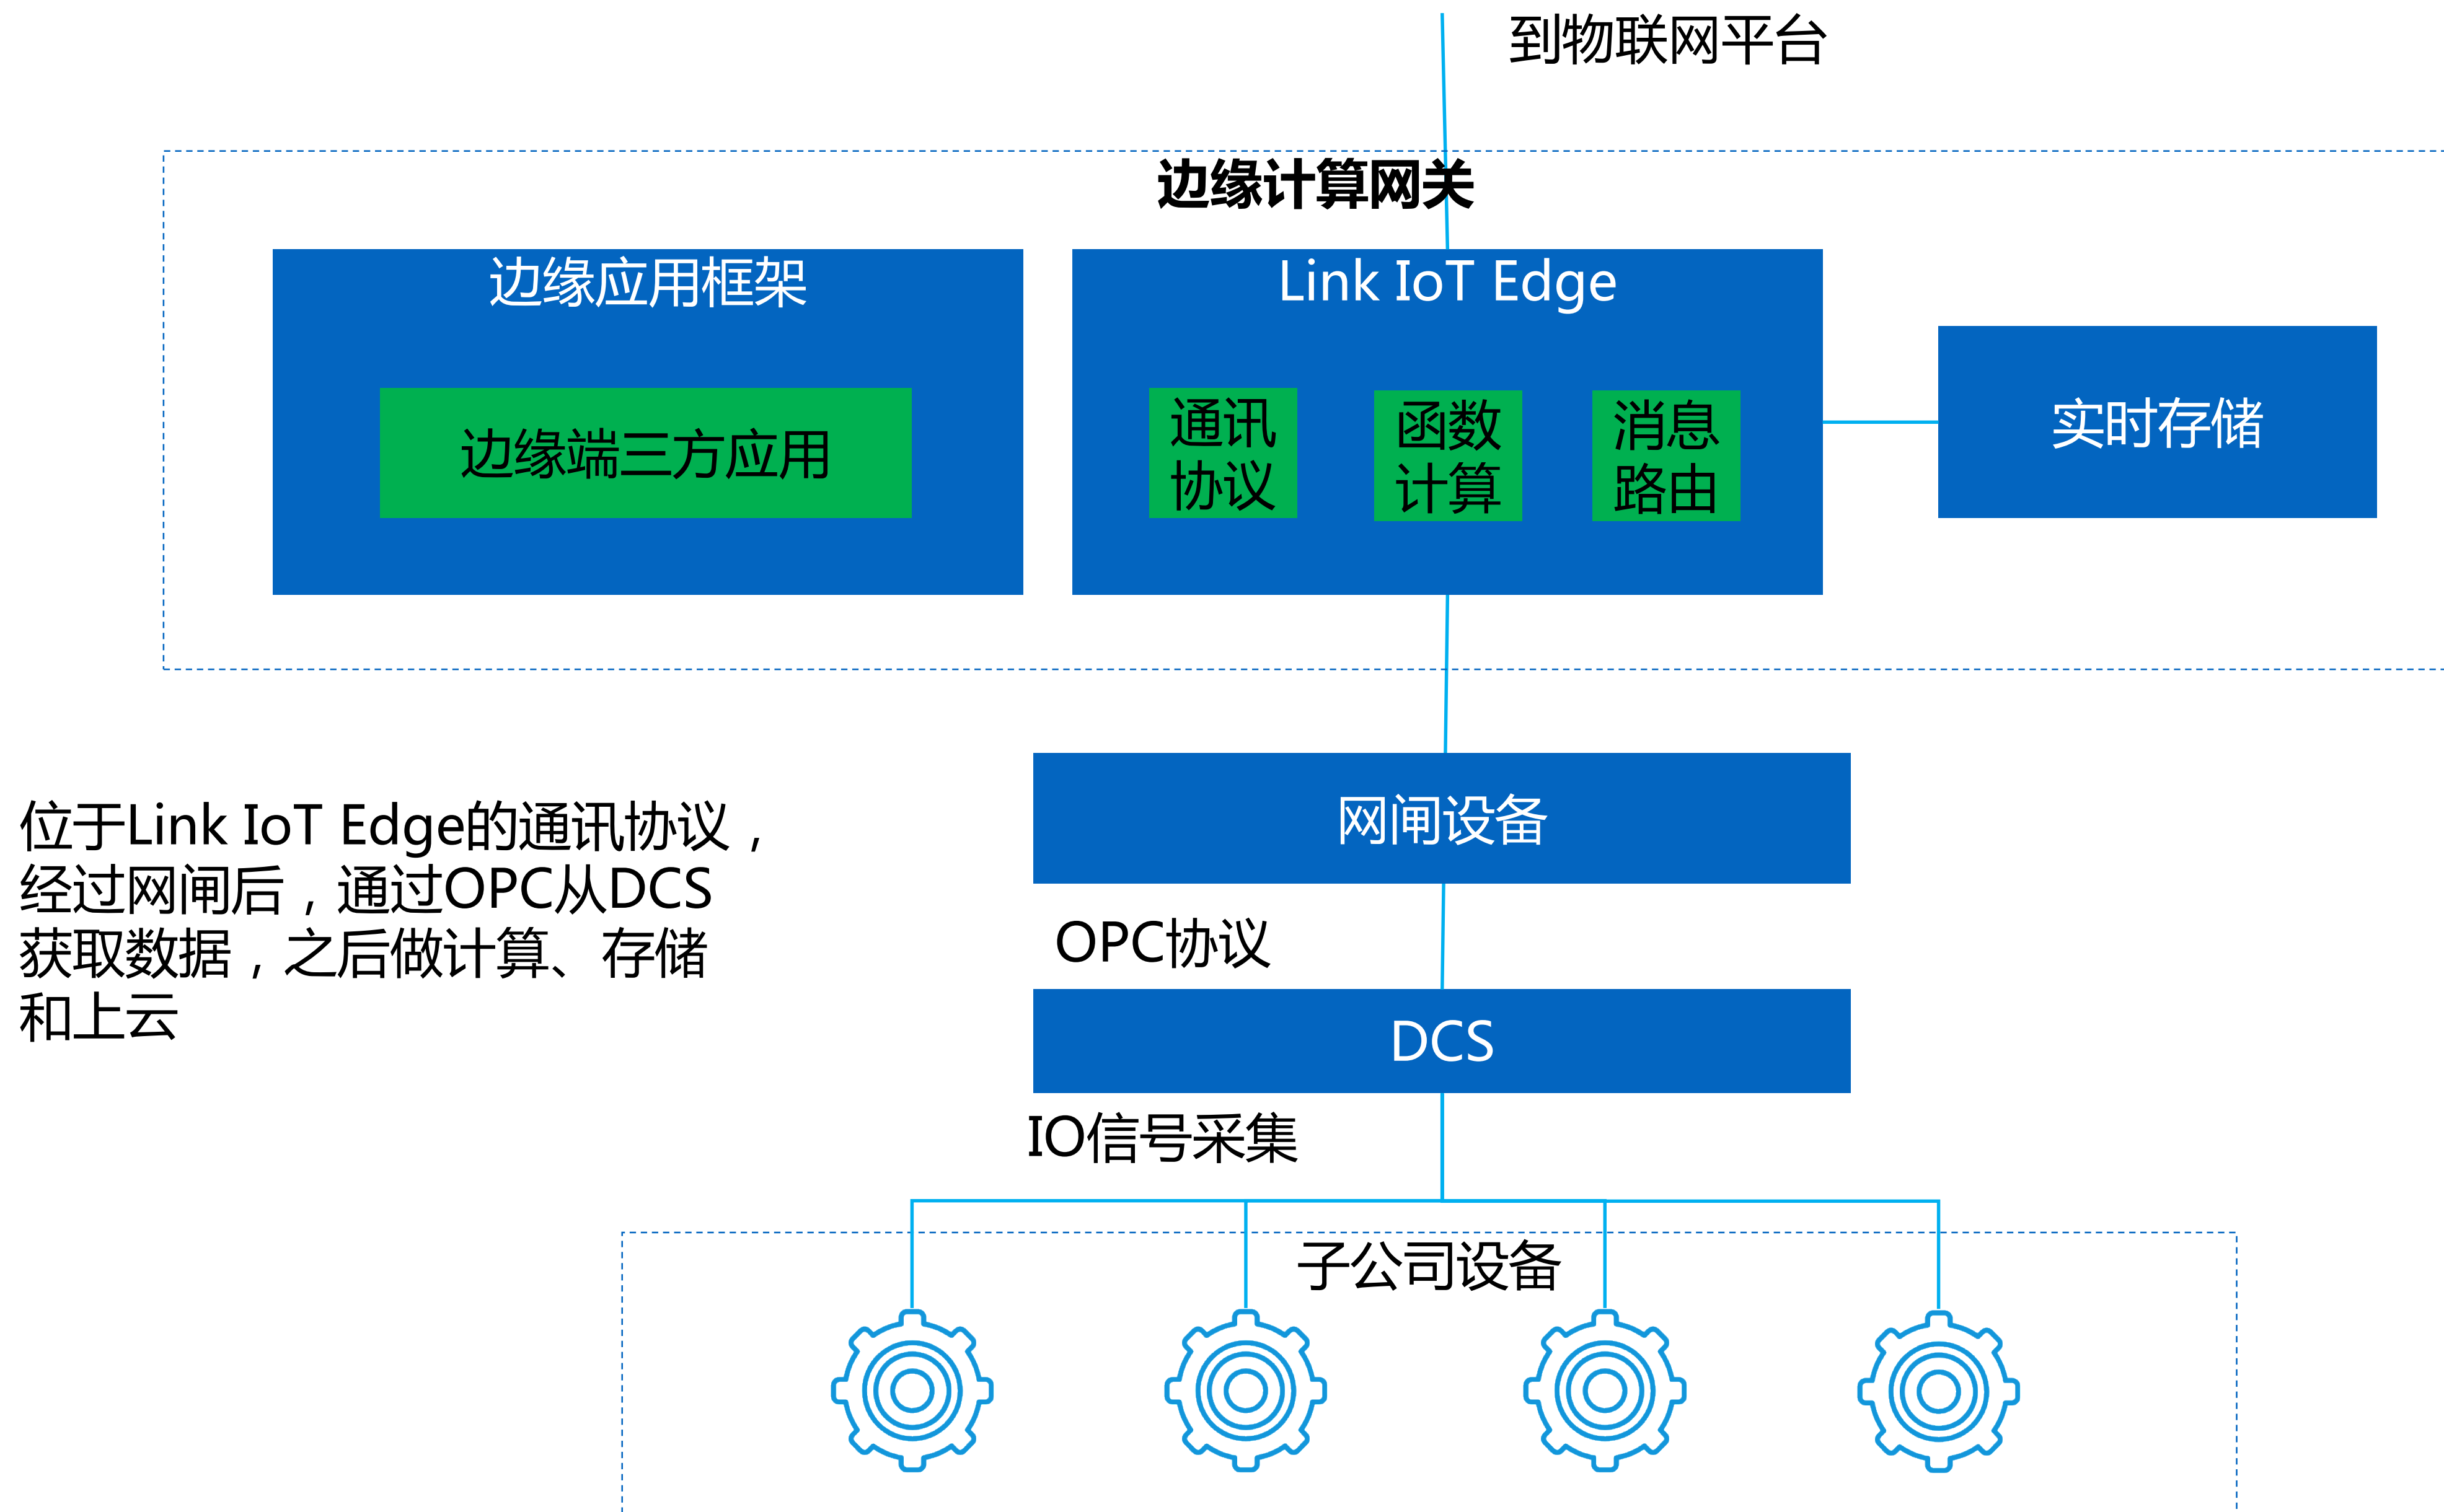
到物联网平台

边缘计算网关

边缘应用框架

边缘端三方应用

Link IoT Edge

通讯协议

函数计算

消息路由

实时存储

位于Link IoT Edge的通讯协议，经过网闸后，通过OPC从DCS获取数据，之后做计算、存储和上云

网闸设备

OPC协议

DCS

IO信号采集

子公司设备